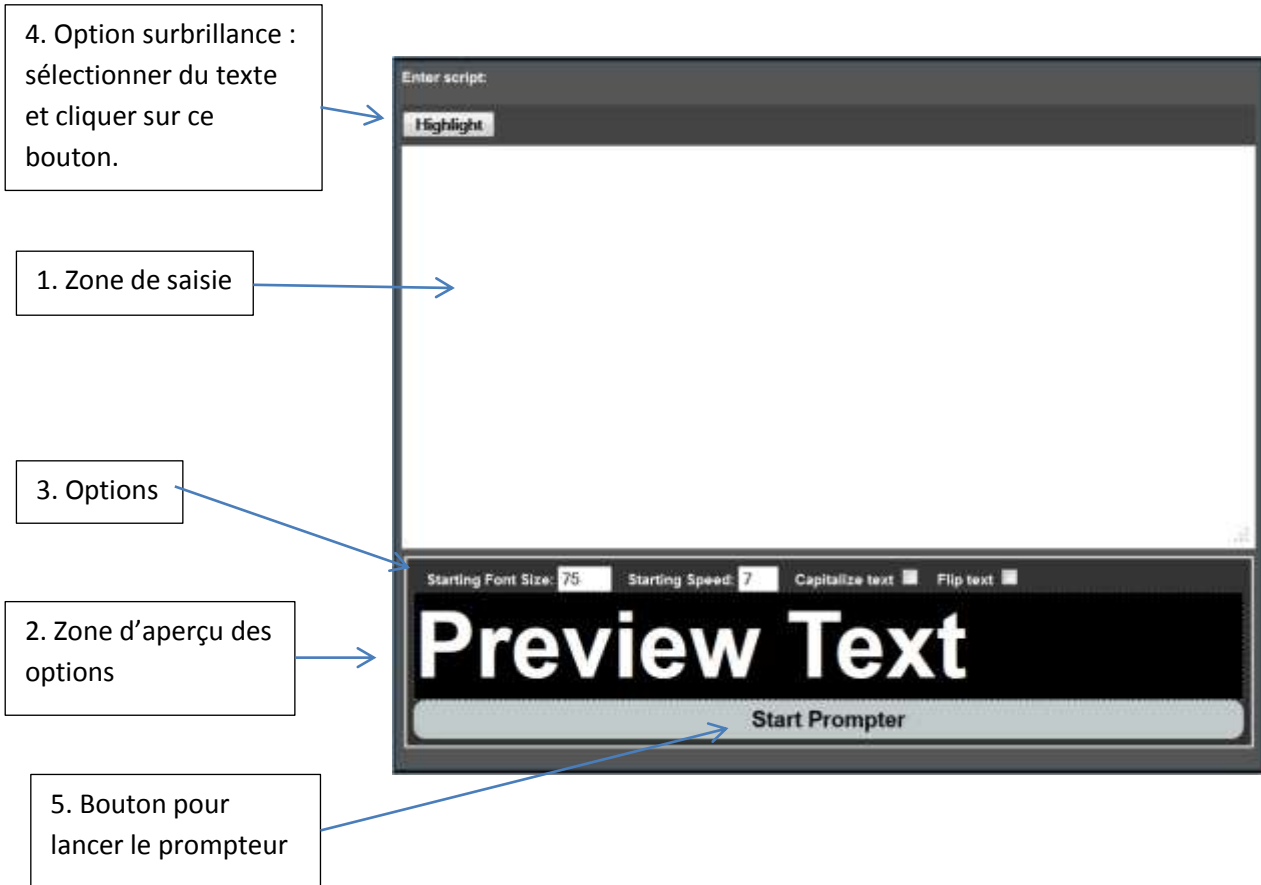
4. Option surbrillance : sélectionner du texte et cliquer sur ce bouton.

Enter script:

Highlight

1. Zone de saisie

3. Options

Starting Font Size: 75 Starting Speed: 7 Capitalize text Flip text

2. Zone d'aperçu des options

Preview Text

Start Prompter

5. Bouton pour lancer le prompteur